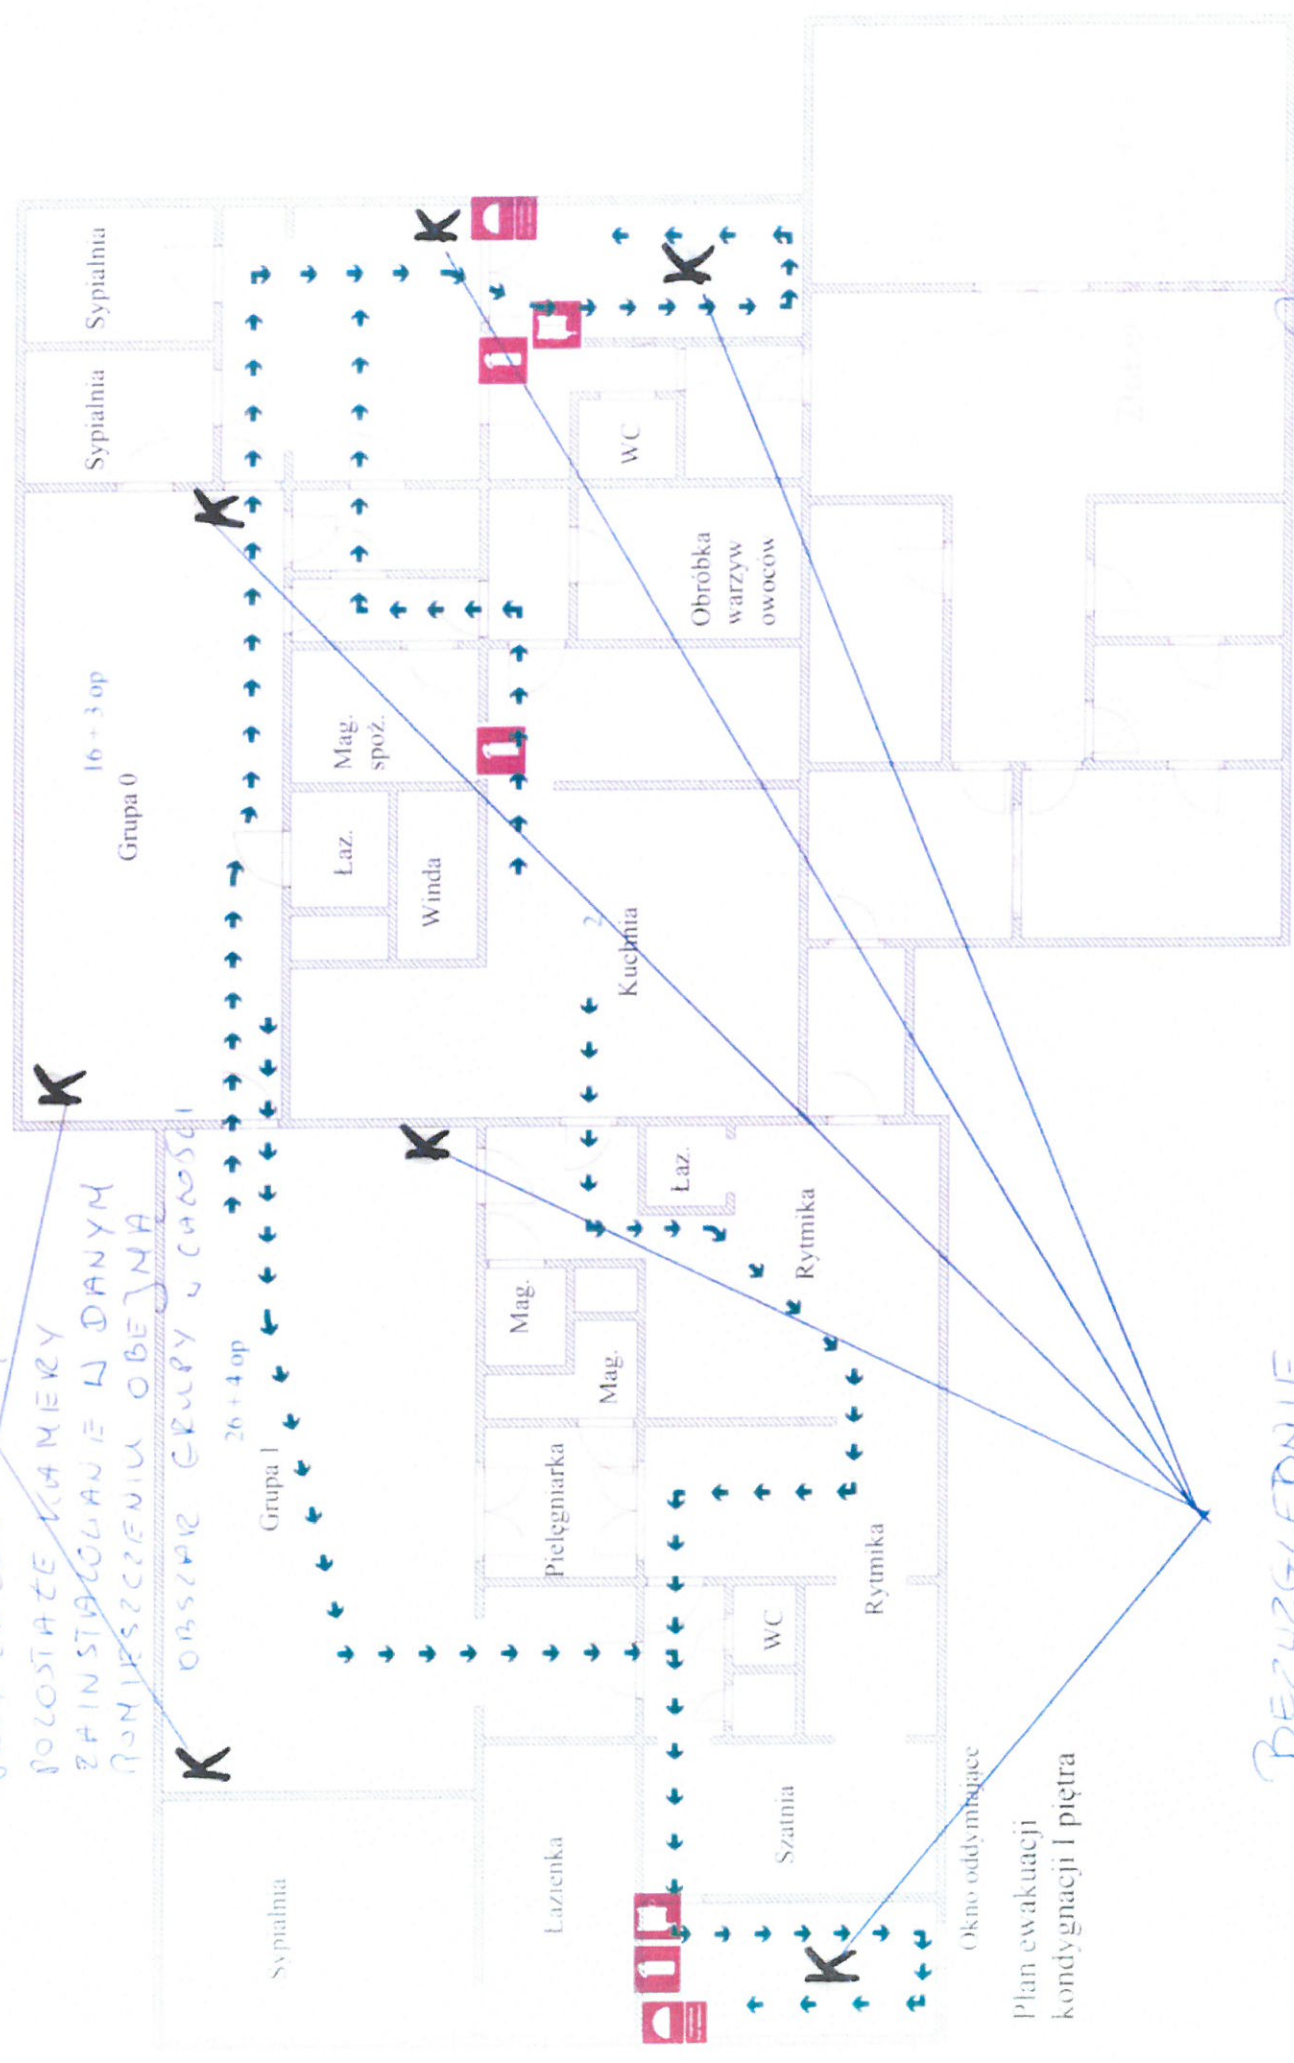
Sypialnia
Sypialnia
Grupa 0
16 + 3 op
Mag. spoż.
Łaz.
Winda
WC
Obróbka warzyw owoców
Kuchnia
Łaz.
Rytmika
Mag.
Mag.
Pielęgniarka
Rytmika
WC
Grupa 1
26 + 4 op
Szatnia
Łazienka
Sypialnia
Okno oddymiające
Plan ewakuacji kondygnacji I piętra
K
K
K
K
K
K
K
POZOSTAŁE KAMERY ZAINSTALOWANE W DANYM POMIESZCZENIU OBEJMĄ
OBSZAR GRUPY W CAŁOŚCI
BEZWZGLĘDNIE